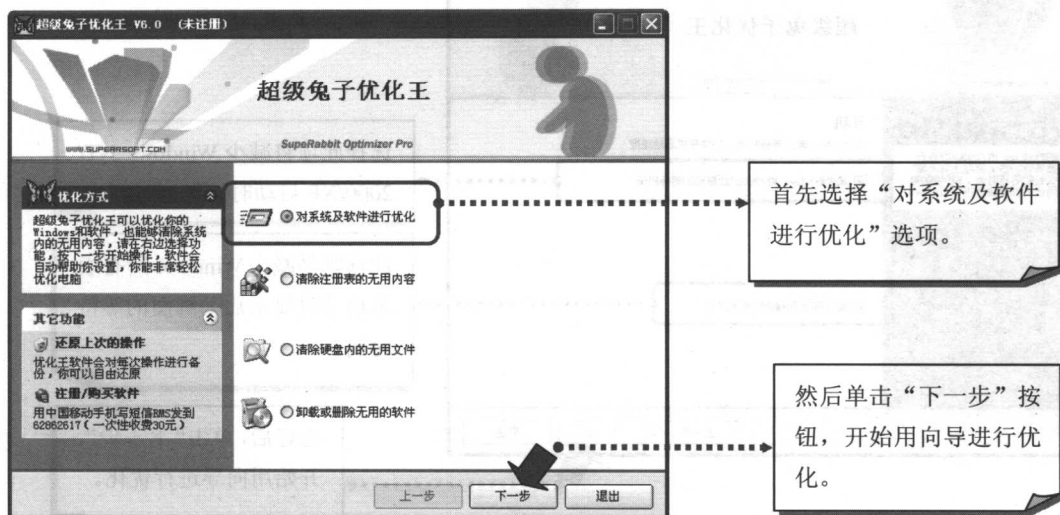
超级兔子优化王 V6.0 (未注册)

超级兔子优化王

WWW.SUPERRSOFT.COM

SupeRabbit Optimizer Pro

优化方式

超级兔子优化王可以优化你的Windows和软件，也能够清除系统内的无用内容，请在右边选择功能，按下一步开始操作，软件会自动帮助你设置，你能非常轻松优化电脑

其它功能

还原上次的操作

优化王软件会对每次操作进行备份，你可以自由还原

注册/购买软件

用中国移动手机写短信BMS发到62862617（一次性收费30元）

对系统及软件进行优化

清除注册表的无用内容

清除硬盘内的无用文件

卸载或删除无用的软件

上一步

下一步

退出

首先选择“对系统及软件进行优化”选项。

然后单击“下一步”按钮，开始用向导进行优化。